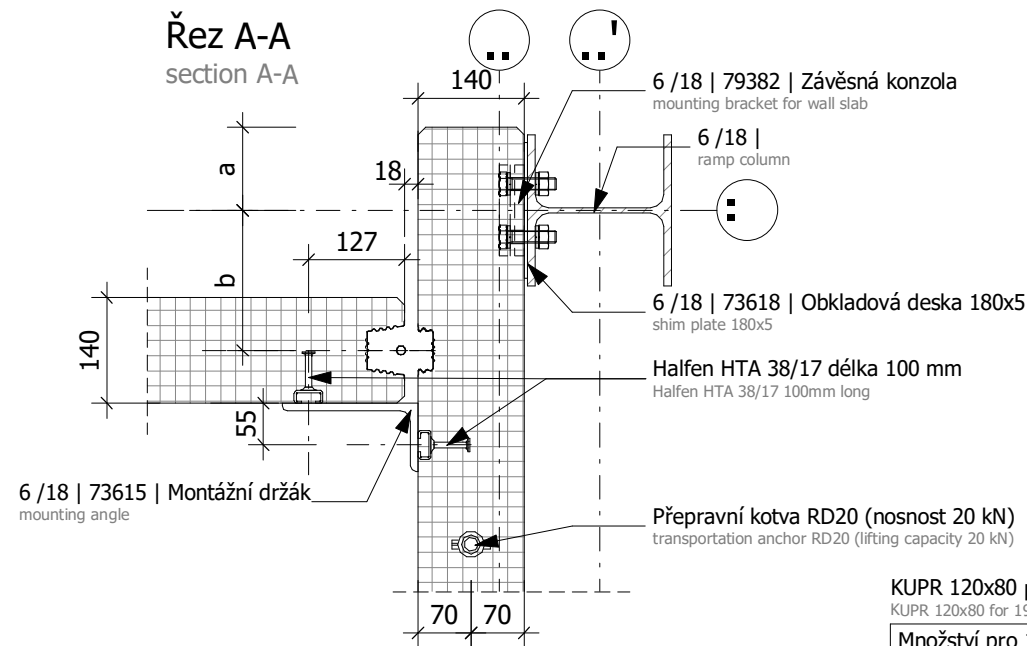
Řez A-A
section A-A

140
18
127
a
b
140
55
70
70

6 /18 | 79382 | Závěsná konzola
mounting bracket for wall slab

6 /18 |
ramp column

6 /18 | 73618 | Obkladová deska 180x5
shim plate 180x5

Halfen HTA 38/17 délka 100 mm
Halfen HTA 38/17 100mm long

6 /18 | 73615 | Montážní držák
mounting angle

Přepravní kotva RD20 (nosnost 20 kN)
transportation anchor RD20 (lifting capacity 20 kN)

KUPR 120x80 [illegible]
KUPR 120x80 for 1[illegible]

Množství pro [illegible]